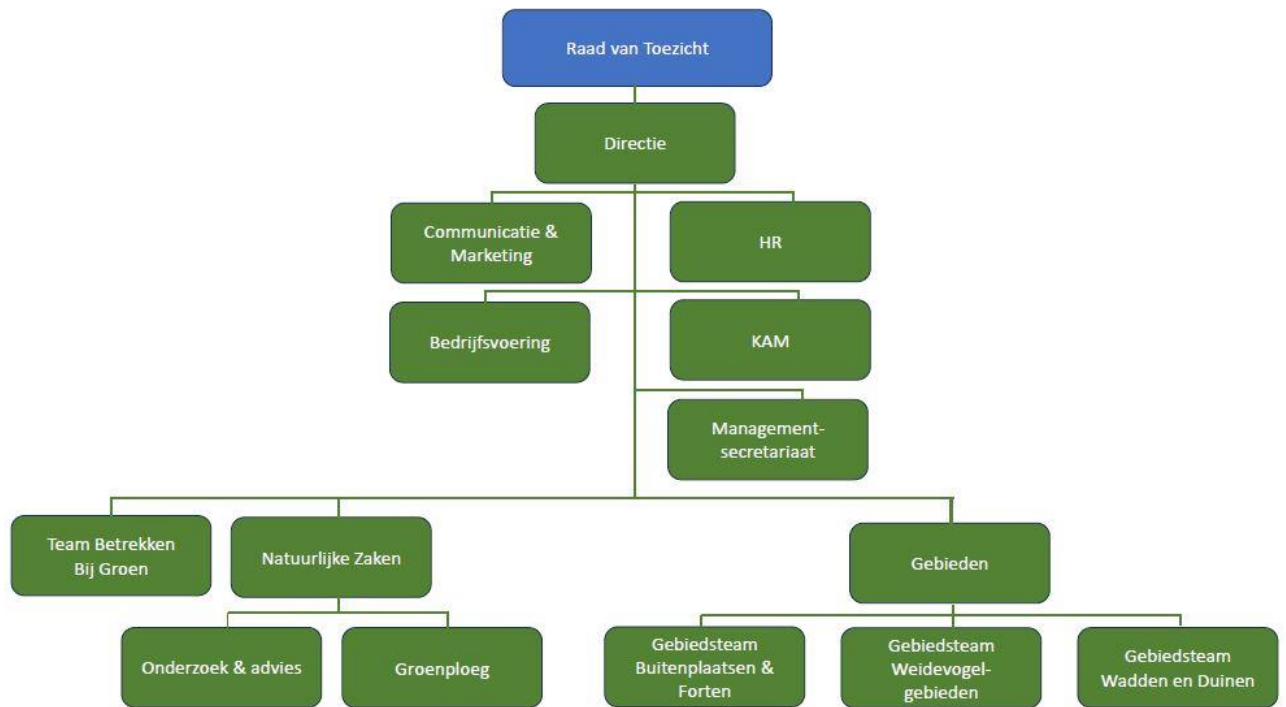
Raad van Toezicht

Directie

Communicatie & Marketing

HR

Bedrijfsvoering

KAM

Management-secretariaat

Team Betrekken Bij Groen

Natuurlijke Zaken

Gebieden

Onderzoek & advies

Groenploeg

Gebiedsteam Buitenplaatsen & Forten

Gebiedsteam Weidevogel-gebieden

Gebiedsteam Wadden en Duinen